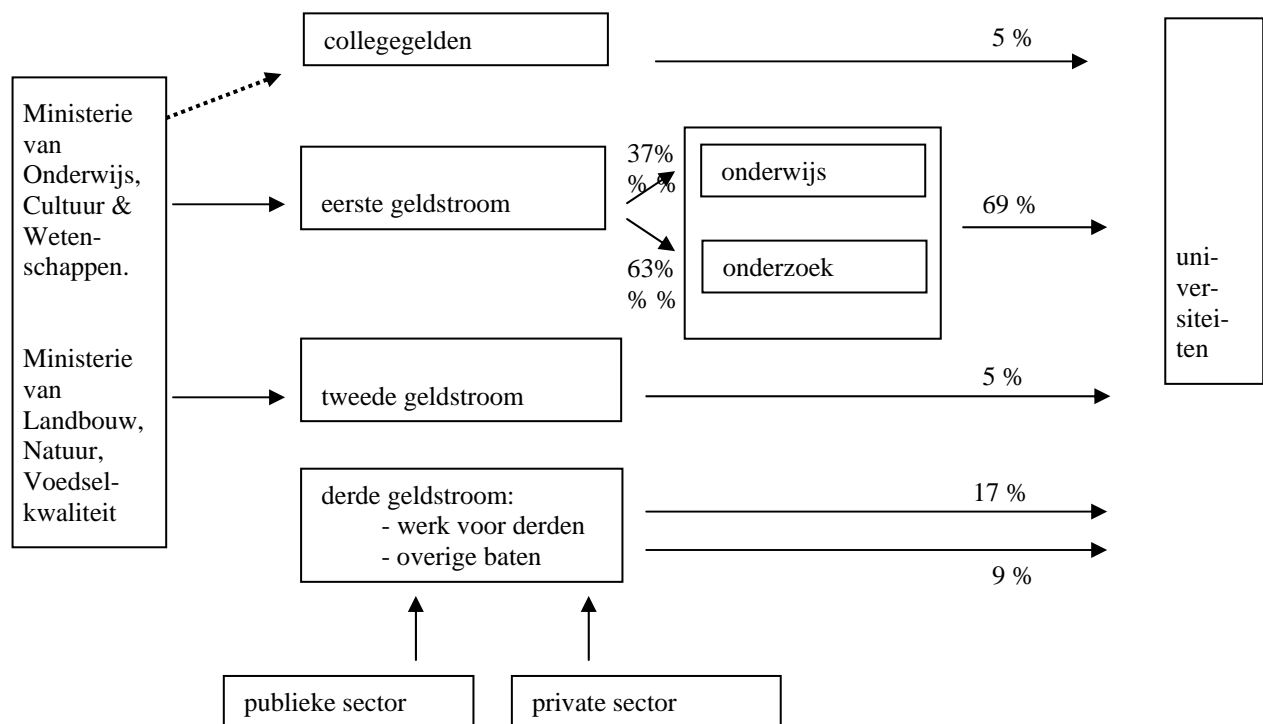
Ministerie van Onderwijs, Cultuur & Wetenschappen.

Ministerie van Landbouw, Natuur, Voedselkwaliteit

collegegelden

5 %

eerste geldstroom

37% % %

onderwijs

63% % %

onderzoek

69 %

tweede geldstroom

5 %

derde geldstroom:
- werk voor derden
- overige baten

17 %

9 %

publieke sector

private sector

universiteiten